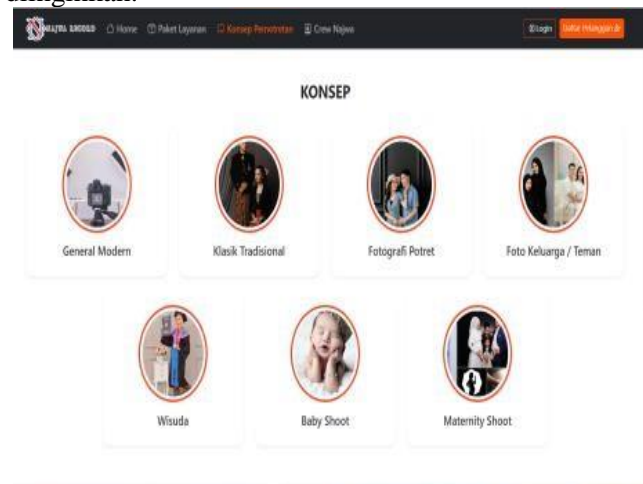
diinginkan.

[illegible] Home Paket Layanan Konsep Pemotretan Crew Najwa Login Daftar Pelanggan Jk

KONSEP

General Modern

Klasik Tradisional

Fotografi Potret

Foto Keluarga / Teman

Wisuda

Baby Shoot

Maternity Shoot